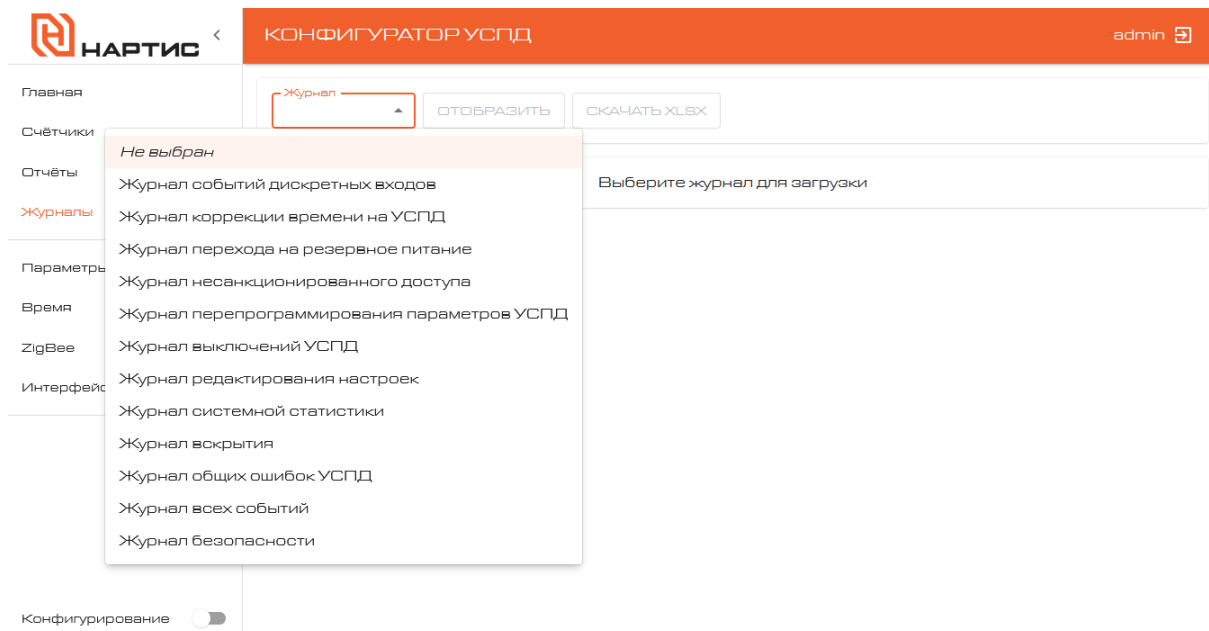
НАРТИС

КОНФИГУРАТОР УСПД

admin

Главная
Счётчики
Отчёты
Журналы
Параметры
Время
ZigBee
Интерфейс

Журнал

ОТОБРАЗИТЬ

СКАЧАТЬ XLSX

Не выбран
Журнал событий дискретных входов
Журнал коррекции времени на УСПД
Журнал перехода на резервное питание
Журнал несанкционированного доступа
Журнал перепрограммирования параметров УСПД
Журнал выключений УСПД
Журнал редактирования настроек
Журнал системной статистики
Журнал вскрытия
Журнал общих ошибок УСПД
Журнал всех событий
Журнал безопасности

Выберите журнал для загрузки

Конфигурирование